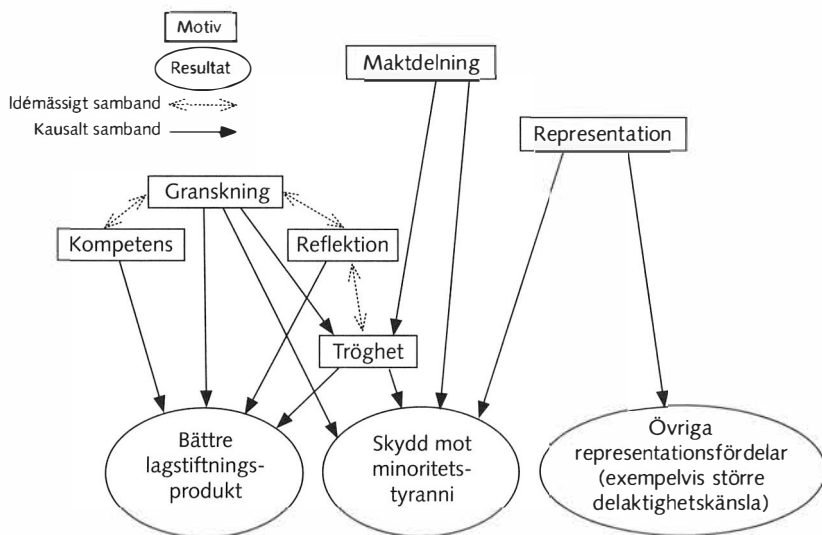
Motiv

Resultat

Idémässigt samband

Kausalt samband

Maktdelning

Representation

Granskning

Kompetens

Reflektion

Tröghet

Bättre lagstiftningsprodukt

Skydd mot minoritetstyranni

Övriga representationsfördelar (exempelvis större delaktighetskänsla)